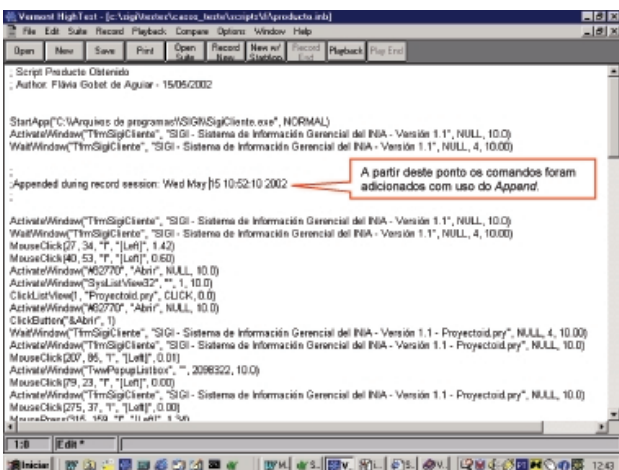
Vermont HighTest - [c:\sigi\tester\casos_teste\scripts\f\producto.inb]

File Edit Suite Record Playback Compare Options Window Help

Open New Save Print Open Suite Record New Record New w/ StartApp Record Exit Playback Play End

; Script Producto Obtenido
; Author: Flávia Gobet de Aguiar - 15/05/2002

StartApp("C:\Arquivos de programas\SIGI\SigiCliente.exe", NORMAL)
ActivateWindow("TfrmSigiCliente", "SIGI - Sistema de Información Gerencial del INIA - Versión 1.1", NULL, 10.0)
WaitWindow("TfrmSigiCliente", "SIGI - Sistema de Información Gerencial del INIA - Versión 1.1", NULL, 4, 10.00)

;Appended during record session: Wed May 15 10:52:10 2002

A partir deste ponto os comandos foram adicionados com uso do Append.

ActivateWindow("TfrmSigiCliente", "SIGI - Sistema de Información Gerencial del INIA - Versión 1.1", NULL, 10.0)
WaitWindow("TfrmSigiCliente", "SIGI - Sistema de Información Gerencial del INIA - Versión 1.1", NULL, 4, 10.00)
MouseClick(27, 34, "", "[Left]", 1.42)
MouseClick(40, 53, "", "[Left]", 0.60)
ActivateWindow("#32770", "Abrir", NULL, 10.0)
ActivateWindow("SysListView32", "", 1, 10.0)
ClickListView(1, "Proyectoid.pry", CLICK, 0.0)
ActivateWindow("#32770", "Abrir", NULL, 10.0)
ClickButton("&Abrir", 1)
WaitWindow("TfrmSigiCliente", "SIGI - Sistema de Información Gerencial del INIA - Versión 1.1 - Proyectoid.pry", NULL, 4, 10.00)
ActivateWindow("TfrmSigiCliente", "SIGI - Sistema de Información Gerencial del INIA - Versión 1.1 - Proyectoid.pry", NULL, 10.0)
MouseClick(207, 86, "", "[Left]", 0.01)
ActivateWindow("TwwPopupListbox", "", 2098322, 10.0)
MouseClick(79, 23, "", "[Left]", 0.00)
ActivateWindow("TfrmSigiCliente", "SIGI - Sistema de Información Gerencial del INIA - Versión 1.1 - Proyectoid.pry", NULL, 10.0)
MouseClick(275, 37, "", "[Left]", 0.00)
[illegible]

1:8 Edit *

Iniciar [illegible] 12:43